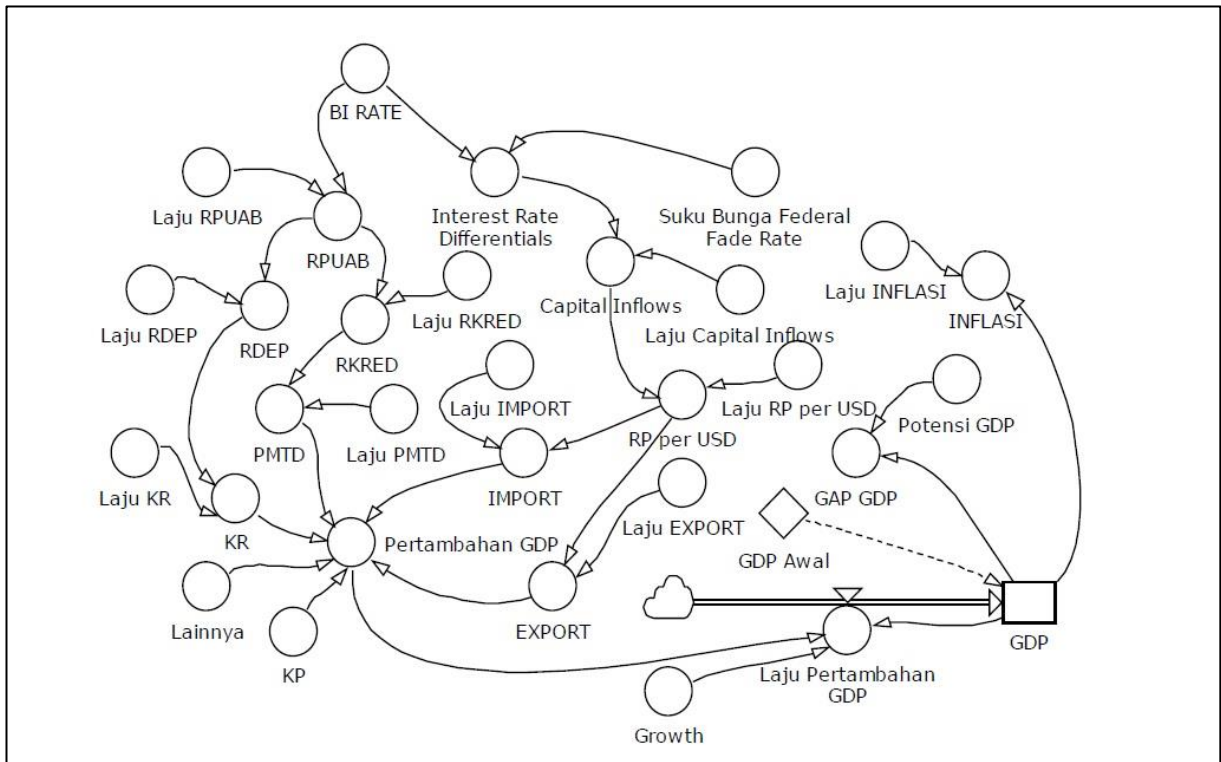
BI RATE

Laju RPUAB

RPUAB

Interest Rate Differentials

Suku Bunga Federal Fade Rate

Laju RDEP

RDEP

RKRED

Laju RKRED

Capital Inflows

Laju Capital Inflows

Laju INFLASI

INFLASI

Laju IMPORT

PMTD

Laju PMTD

RP per USD

Laju RP per USD

Potensi GDP

GAP GDP

Laju KR

KR

IMPORT

Laju EXPORT

Pertambahan GDP

GDP Awal

Lainnya

KP

EXPORT

GDP

Laju Pertambahan GDP

Growth